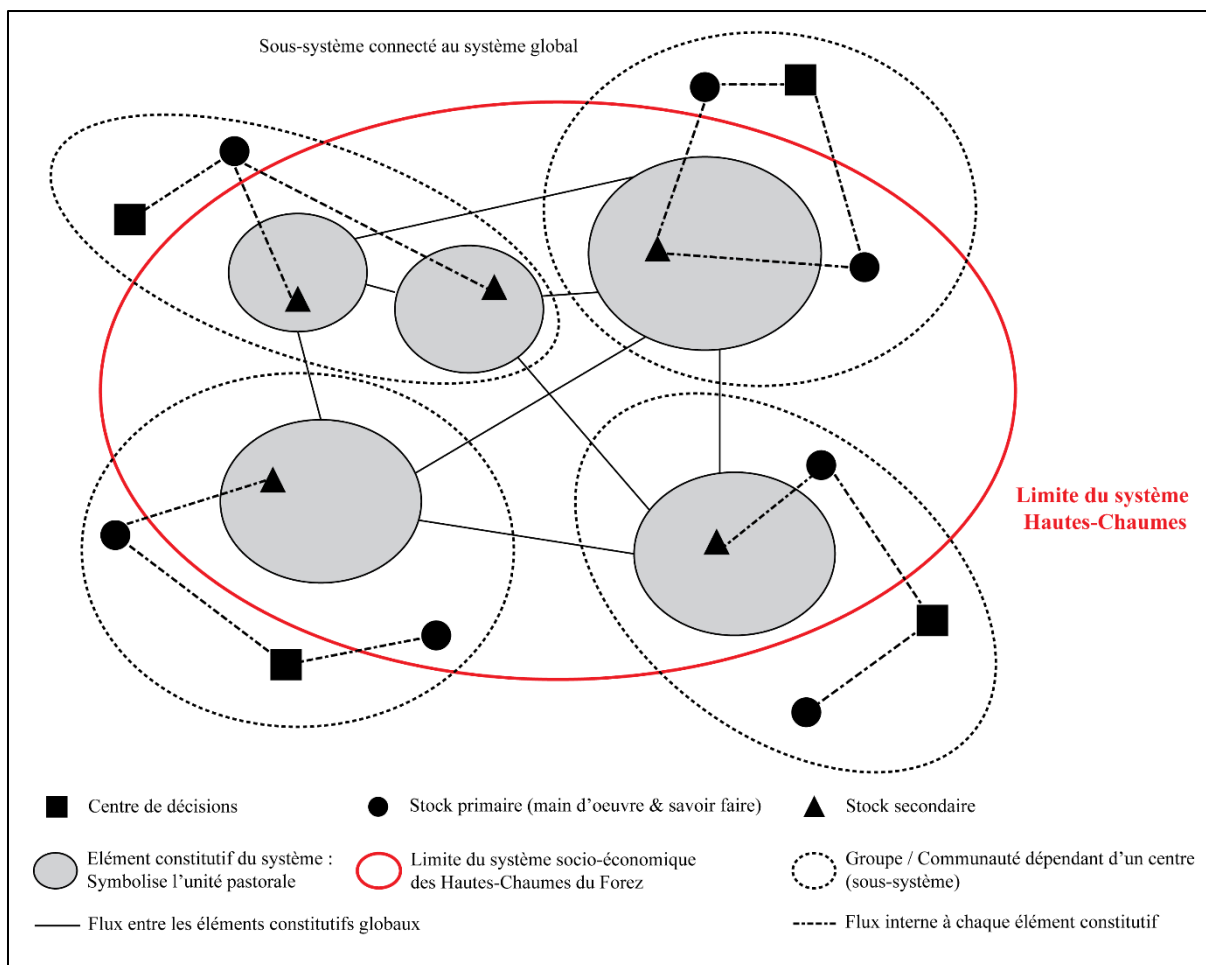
Sous-système connecté au système global

Limite du système Hautes-Chaumes

Centre de décisions

Stock primaire (main d'oeuvre & savoir faire)

Stock secondaire

Elément constitutif du système : Symbolise l'unité pastorale

Limite du système socio-économique des Hautes-Chaumes du Forez

Groupe / Communauté dépendant d'un centre (sous-système)

Flux entre les éléments constitutifs globaux

Flux interne à chaque élément constitutif